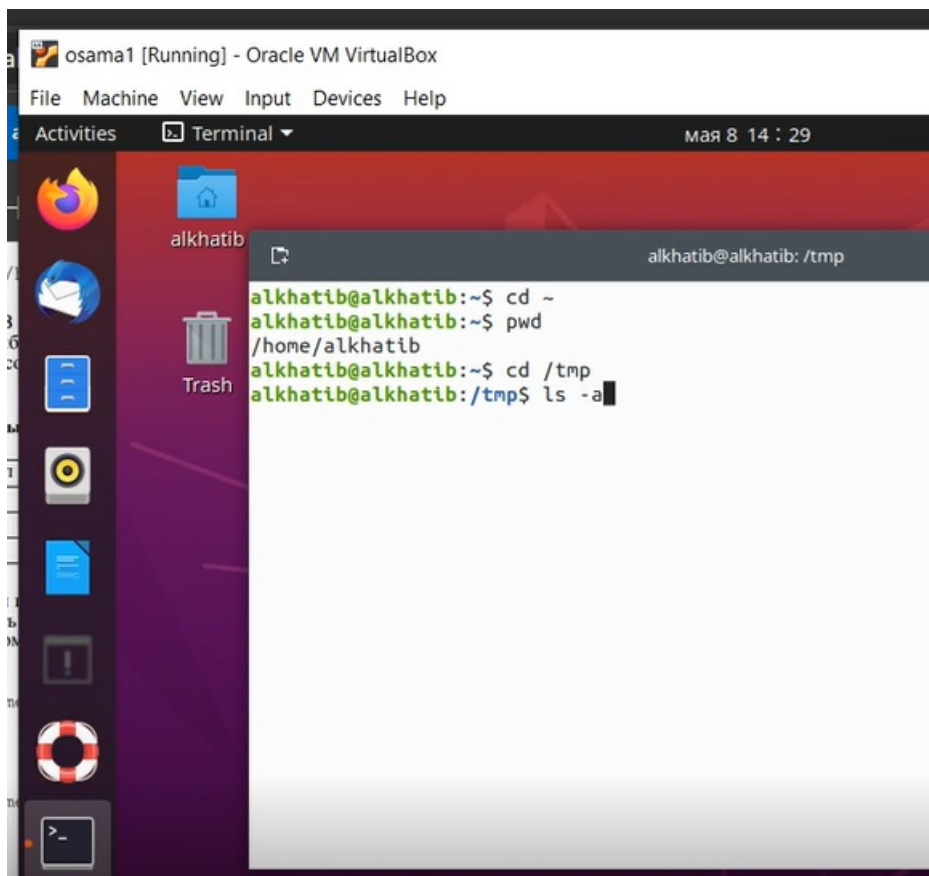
osama1 [Running] - Oracle VM VirtualBox

File Machine View Input Devices Help

Activities Terminal ▾ мая 8 14 : 29

alkhatib

Trash

alkhatib@alkhatib: /tmp

alkhatib@alkhatib:~$ cd ~
alkhatib@alkhatib:~$ pwd
/home/alkhatib
alkhatib@alkhatib:~$ cd /tmp
alkhatib@alkhatib:/tmp$ ls -a